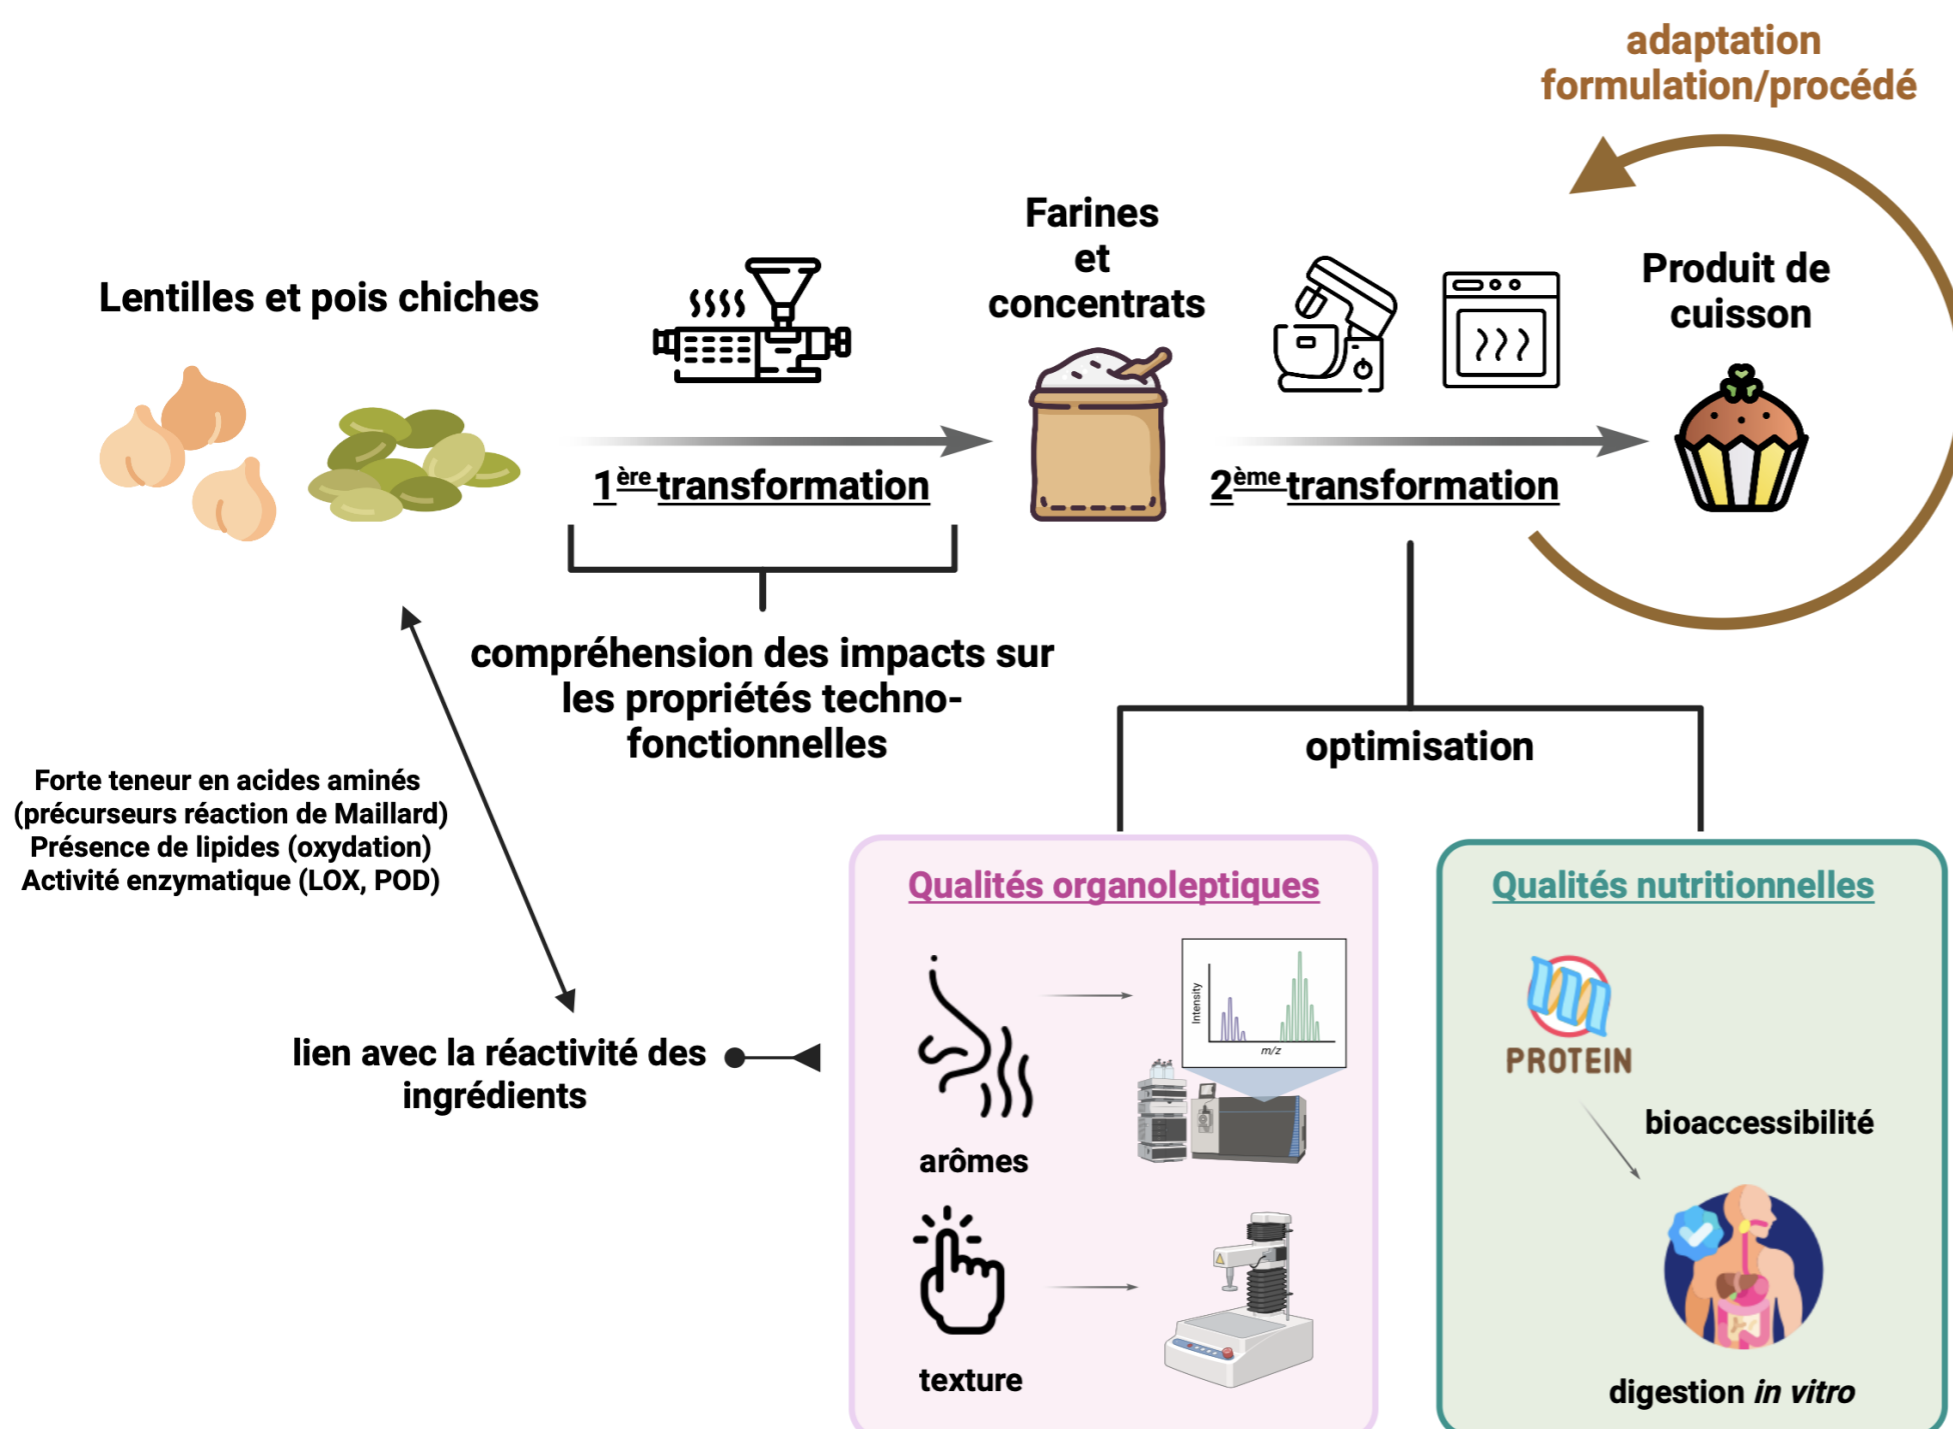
adaptation formulation/procédé

Lentilles et pois chiches

Farines et concentrats

Produit de cuisson

$1^{ère}$ transformation

$2^{ème}$ transformation

compréhension des impacts sur les propriétés techno-fonctionnelles

optimisation

Forte teneur en acides aminés (précurseurs réaction de Maillard)
Présence de lipides (oxydation)
Activité enzymatique (LOX, POD)

lien avec la réactivité des ingrédients

Qualités organoleptiques

Intensity

m/z

arômes

texture

Qualités nutritionnelles

PROTEIN

bioaccessibilité

digestion in vitro